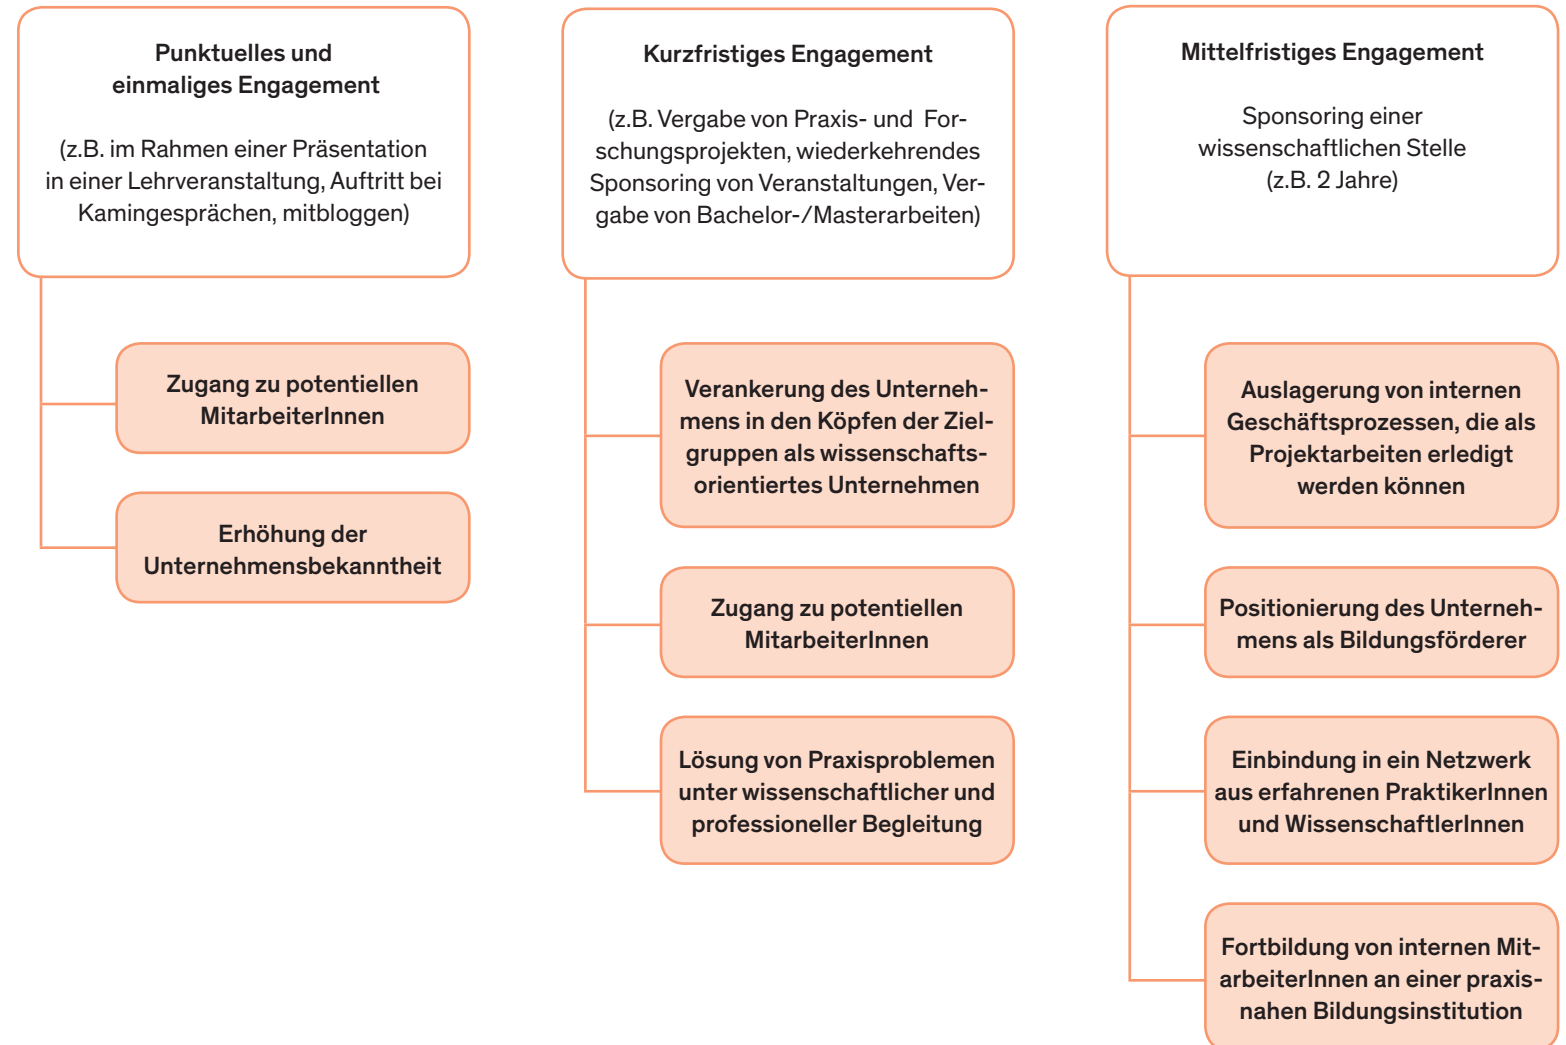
Punktuelles und einmaliges Engagement

(z.B. im Rahmen einer Präsentation in einer Lehrveranstaltung, Auftritt bei Kamingesprächen, mitbloggen)

Zugang zu potentiellen MitarbeiterInnen

Erhöhung der Unternehmensbekanntheit

Kurzfristiges Engagement

(z.B. Vergabe von Praxis- und Forschungsprojekten, wiederkehrendes Sponsoring von Veranstaltungen, Vergabe von Bachelor-/Masterarbeiten)

Verankerung des Unternehmens in den Köpfen der Zielgruppen als wissenschaftsorientiertes Unternehmen

Zugang zu potentiellen MitarbeiterInnen

Lösung von Praxisproblemen unter wissenschaftlicher und professioneller Begleitung

Mittelfristiges Engagement

Sponsoring einer wissenschaftlichen Stelle (z.B. 2 Jahre)

Auslagerung von internen Geschäftsprozessen, die als Projektarbeiten erledigt werden können

Positionierung des Unternehmens als Bildungsförderer

Einbindung in ein Netzwerk aus erfahrenen PraktikerInnen und WissenschaftlerInnen

Fortbildung von internen MitarbeiterInnen an einer praxisnahen Bildungsinstitution